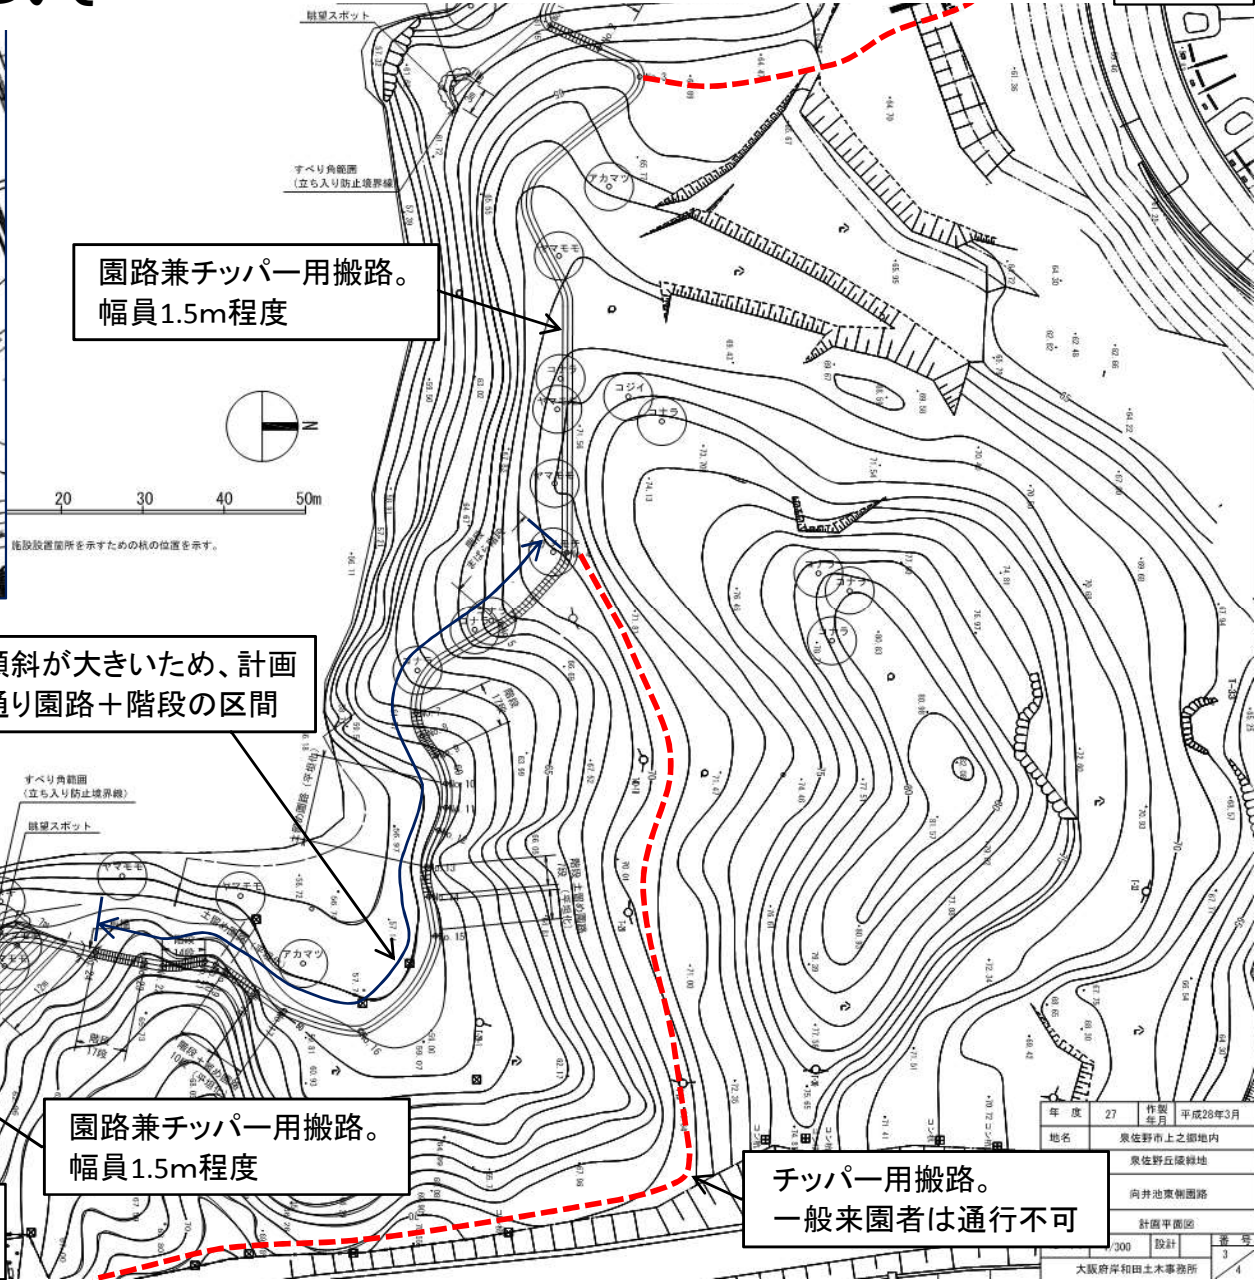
眺望スポット

すべり角範囲
(立ち入り防止境界線)

園路兼チッパー用搬路。
幅員1.5m程度

アカマツ

ヤマモモ

コジイ

コナラ

N

20 30 40 50m

階段設置箇所を示すための杭の位置を示す。

傾斜が大きいため、計画通り園路＋階段の区間

すべり角範囲
(立ち入り防止境界線)

眺望スポット

ヤマモモ

アカマツ

階段

園路兼チッパー用搬路。
幅員1.5m程度

チッパー用搬路。
一般来園者は通行不可

| 年度 | 27 | 作製年月 | 平成28年3月 |
|---|---|---|---|
| 地名 | 泉佐野市上之郷地内 | | |
| | 泉佐野丘陵緑地 | | |
| | 向井池東側園路 | | |
| | 計画平面図 | | |
| /300 | 設計 | 番号 | 3/4 |
| | 大阪府岸和田土木事務所 | | |